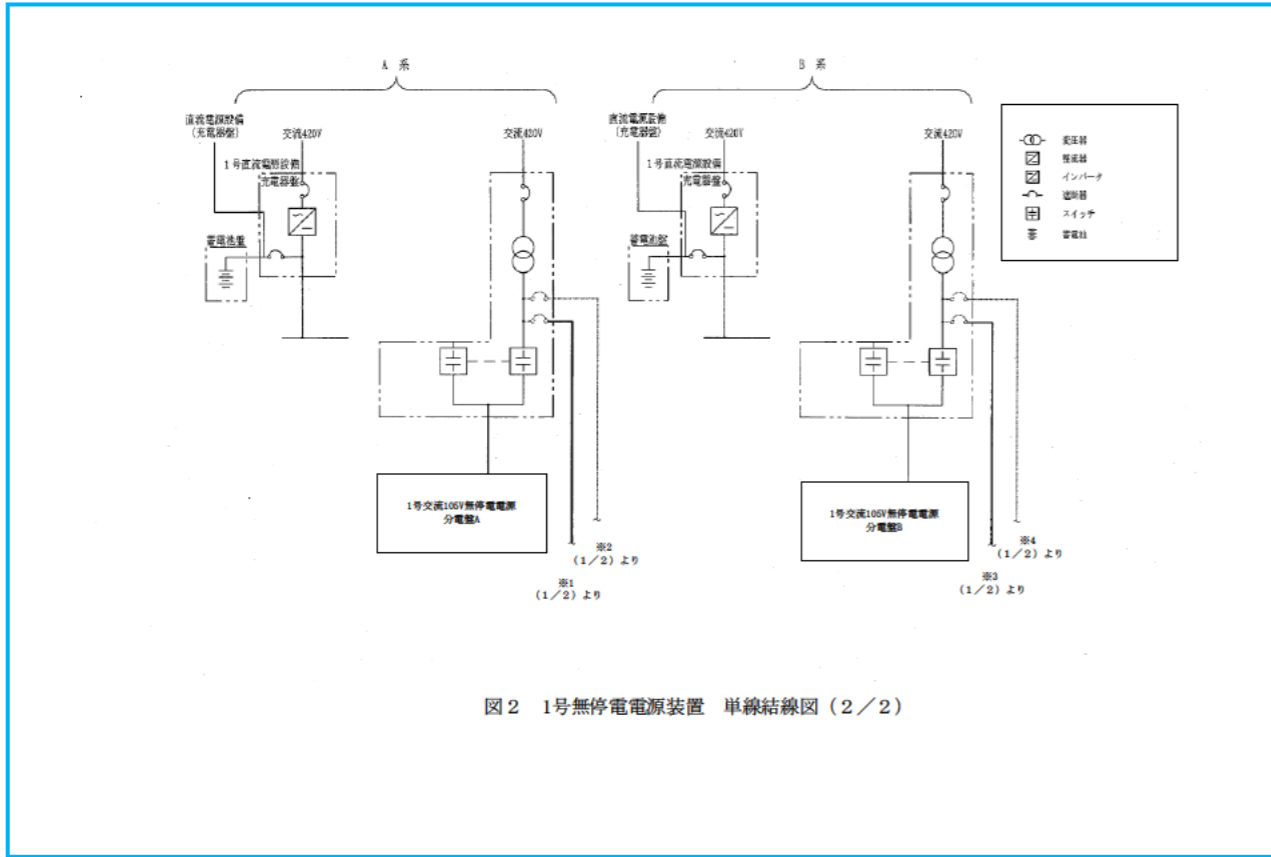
A 系

直流電源設備
（充電器盤）

交流420V

1号直流電源設備
充電器盤

蓄電池盤

交流420V

1号交流105V無停電電源
分電盤A

※2
（1／2）より

※1
（1／2）より

B 系

直流電源設備
（充電器盤）

交流420V

1号直流電源設備
充電器盤

蓄電池盤

交流420V

1号交流105V無停電電源
分電盤B

※4
（1／2）より

※3
（1／2）より

変圧器
整流器
インバータ
遮断器
スイッチ
蓄電池

図２　1号無停電電源装置　単線結線図（２／２）